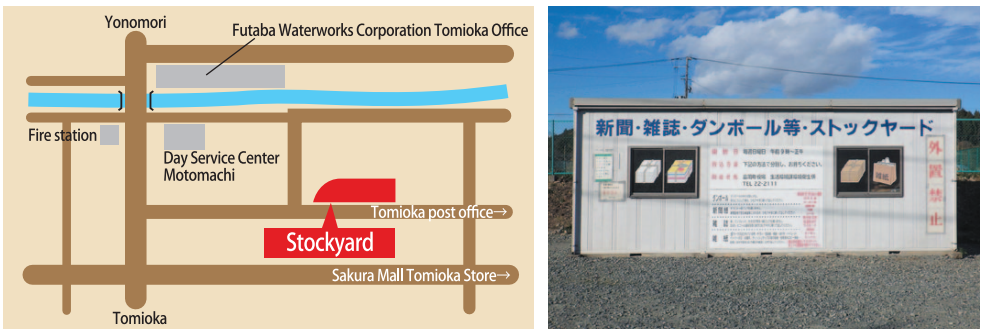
Yonomori

Futaba Waterworks Corporation Tomioka Office

Fire station

Day Service Center Motomachi

Tomioka post office→

Stockyard

Sakura Mall Tomioka Store→

Tomioka

新聞・雑誌・ダンボール等・ストックヤード

外履禁止

TEL 22-2111